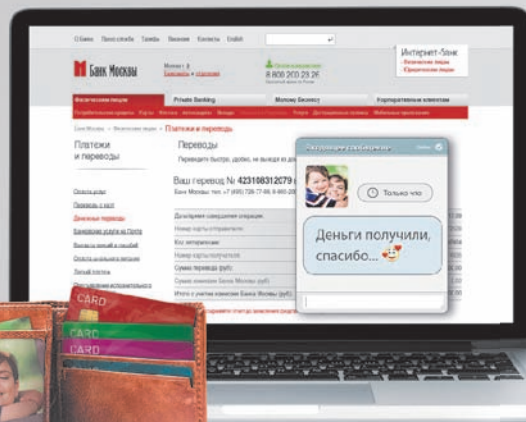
О банке Пресс-служба Тарифы Вакансии Контакты English

Банк Москвы

Интернет-банк
Физических лиц
Юридических лиц

8 800 200 23 2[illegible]

Физическим лицам Private Banking Малому бизнесу Корпоративным клиентам

Банк Москвы > Физическим лицам > Платежи и переводы

Платежи и переводы

Переводы

Перевести быстро, удобно, не выходя из дом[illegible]

Ваш перевод № 423108312779

Банк Москвы тел. +7 (495) 726-77-49, 8-800-20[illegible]

Оплата услуг
Переводы с карт
Денежные переводы
Банковские услуги на Почте
Выписать личный и подарок
Оплата штрафов в интернете
Личный платеж

Дата/время совершения операции:
Номер карты отправителя:
Код авторизации:
Номер карты получателя:
Сумма перевода (руб):
Сумма комиссии Банка Москвы (руб):
Итого с учетом комиссии Банка Москвы (руб):

Только что

Деньги получили, спасибо...

CARD
CARD
CARD